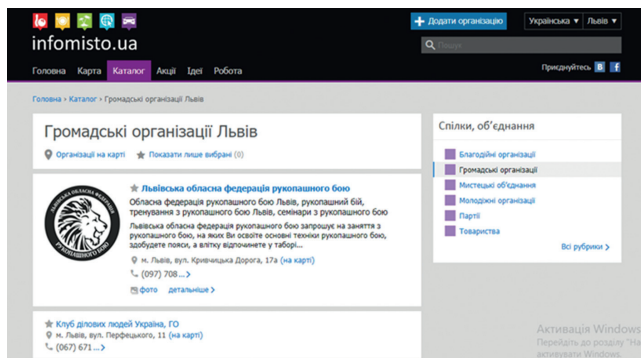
infomisto.ua

+ Додати організацію | Українська ▾ | Львів ▾

Пошук

Головна Карта Каталог Акції Ідеї Робота

Приєднуйтесь B f

Головна › Каталог › Громадські організації Львів

Громадські організації Львів

Організації на карті | Показати лише вибрані (0)

ЛЬВІВСЬКА ОБЛАСНА ФЕДЕРАЦІЯ РУКОПАШНОГО БОЮ

Львівська обласна федерація рукопашного бою

Обласна федерація рукопашного бою Львів, рукопашний бій, тренування з рукопашного бою Львів, семінари з рукопашного бою

Львівська обласна федерація рукопашного бою запрошує на заняття з рукопашного бою, на яких Ви освоїте основні техніки рукопашного бою, здобудете пояси, а влітку відпочинете у таборі...

м. Львів, вул. Кривчицька Дорога, 17а (на карті)

(097) 708...

фото детальніше ›

Клуб ділових людей Україна, ГО

м. Львів, вул. Перфецького, 11 (на карті)

(067) 671...

Спілки, об'єднання

Благодійні організації
Громадські організації
Мистецькі об'єднання
Молодіжні організації
Партії
Товариства

Всі рубрики ›

Активація Windows
Перейдіть до розділу
активувати Windows